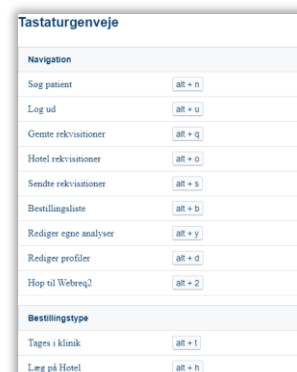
Tastaturgenveje

| Navigation | |
|---|---|
| Søg patient | alt + n |
| Log ud | alt + u |
| Gemte rekvisitioner | alt + q |
| Hotel rekvisitioner | alt + o |
| Sendte rekvisitioner | alt + s |
| Bestillingsliste | alt + b |
| Rediger egne analyser | alt + y |
| Rediger profiler | alt + d |
| Hop til Webreq2 | alt + 2 |

| Bestillingstype | |
|---|---|
| Tages i klinik | alt + 1 |
| Læg på Hotel | alt + h |